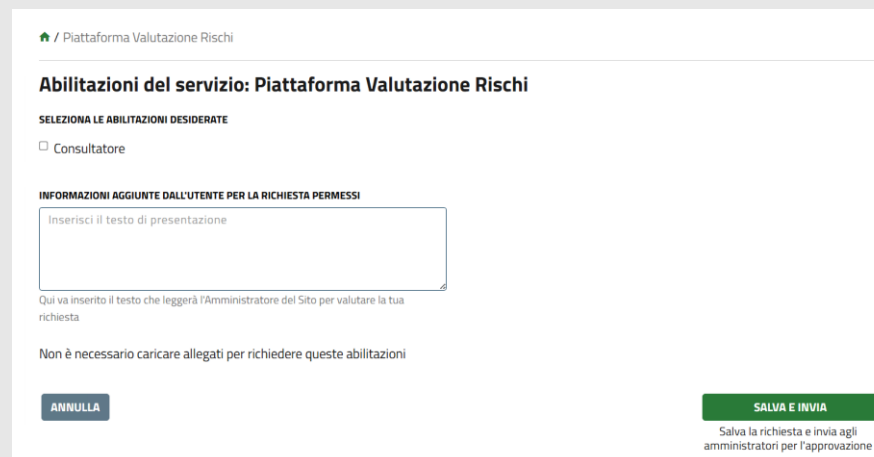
/ Piattaforma Valutazione Rischi

Abilitazioni del servizio: Piattaforma Valutazione Rischi

SELEZIONA LE ABILITAZIONI DESIDERATE

Consultatore

INFORMAZIONI AGGIUNTE DALL'UTENTE PER LA RICHIESTA PERMESSI

Inserisci il testo di presentazione

Qui va inserito il testo che leggerà l'Amministratore del Sito per valutare la tua richiesta

Non è necessario caricare allegati per richiedere queste abilitazioni

ANNULLA

SALVA E INVIA

Salva la richiesta e invia agli amministratori per l'approvazione